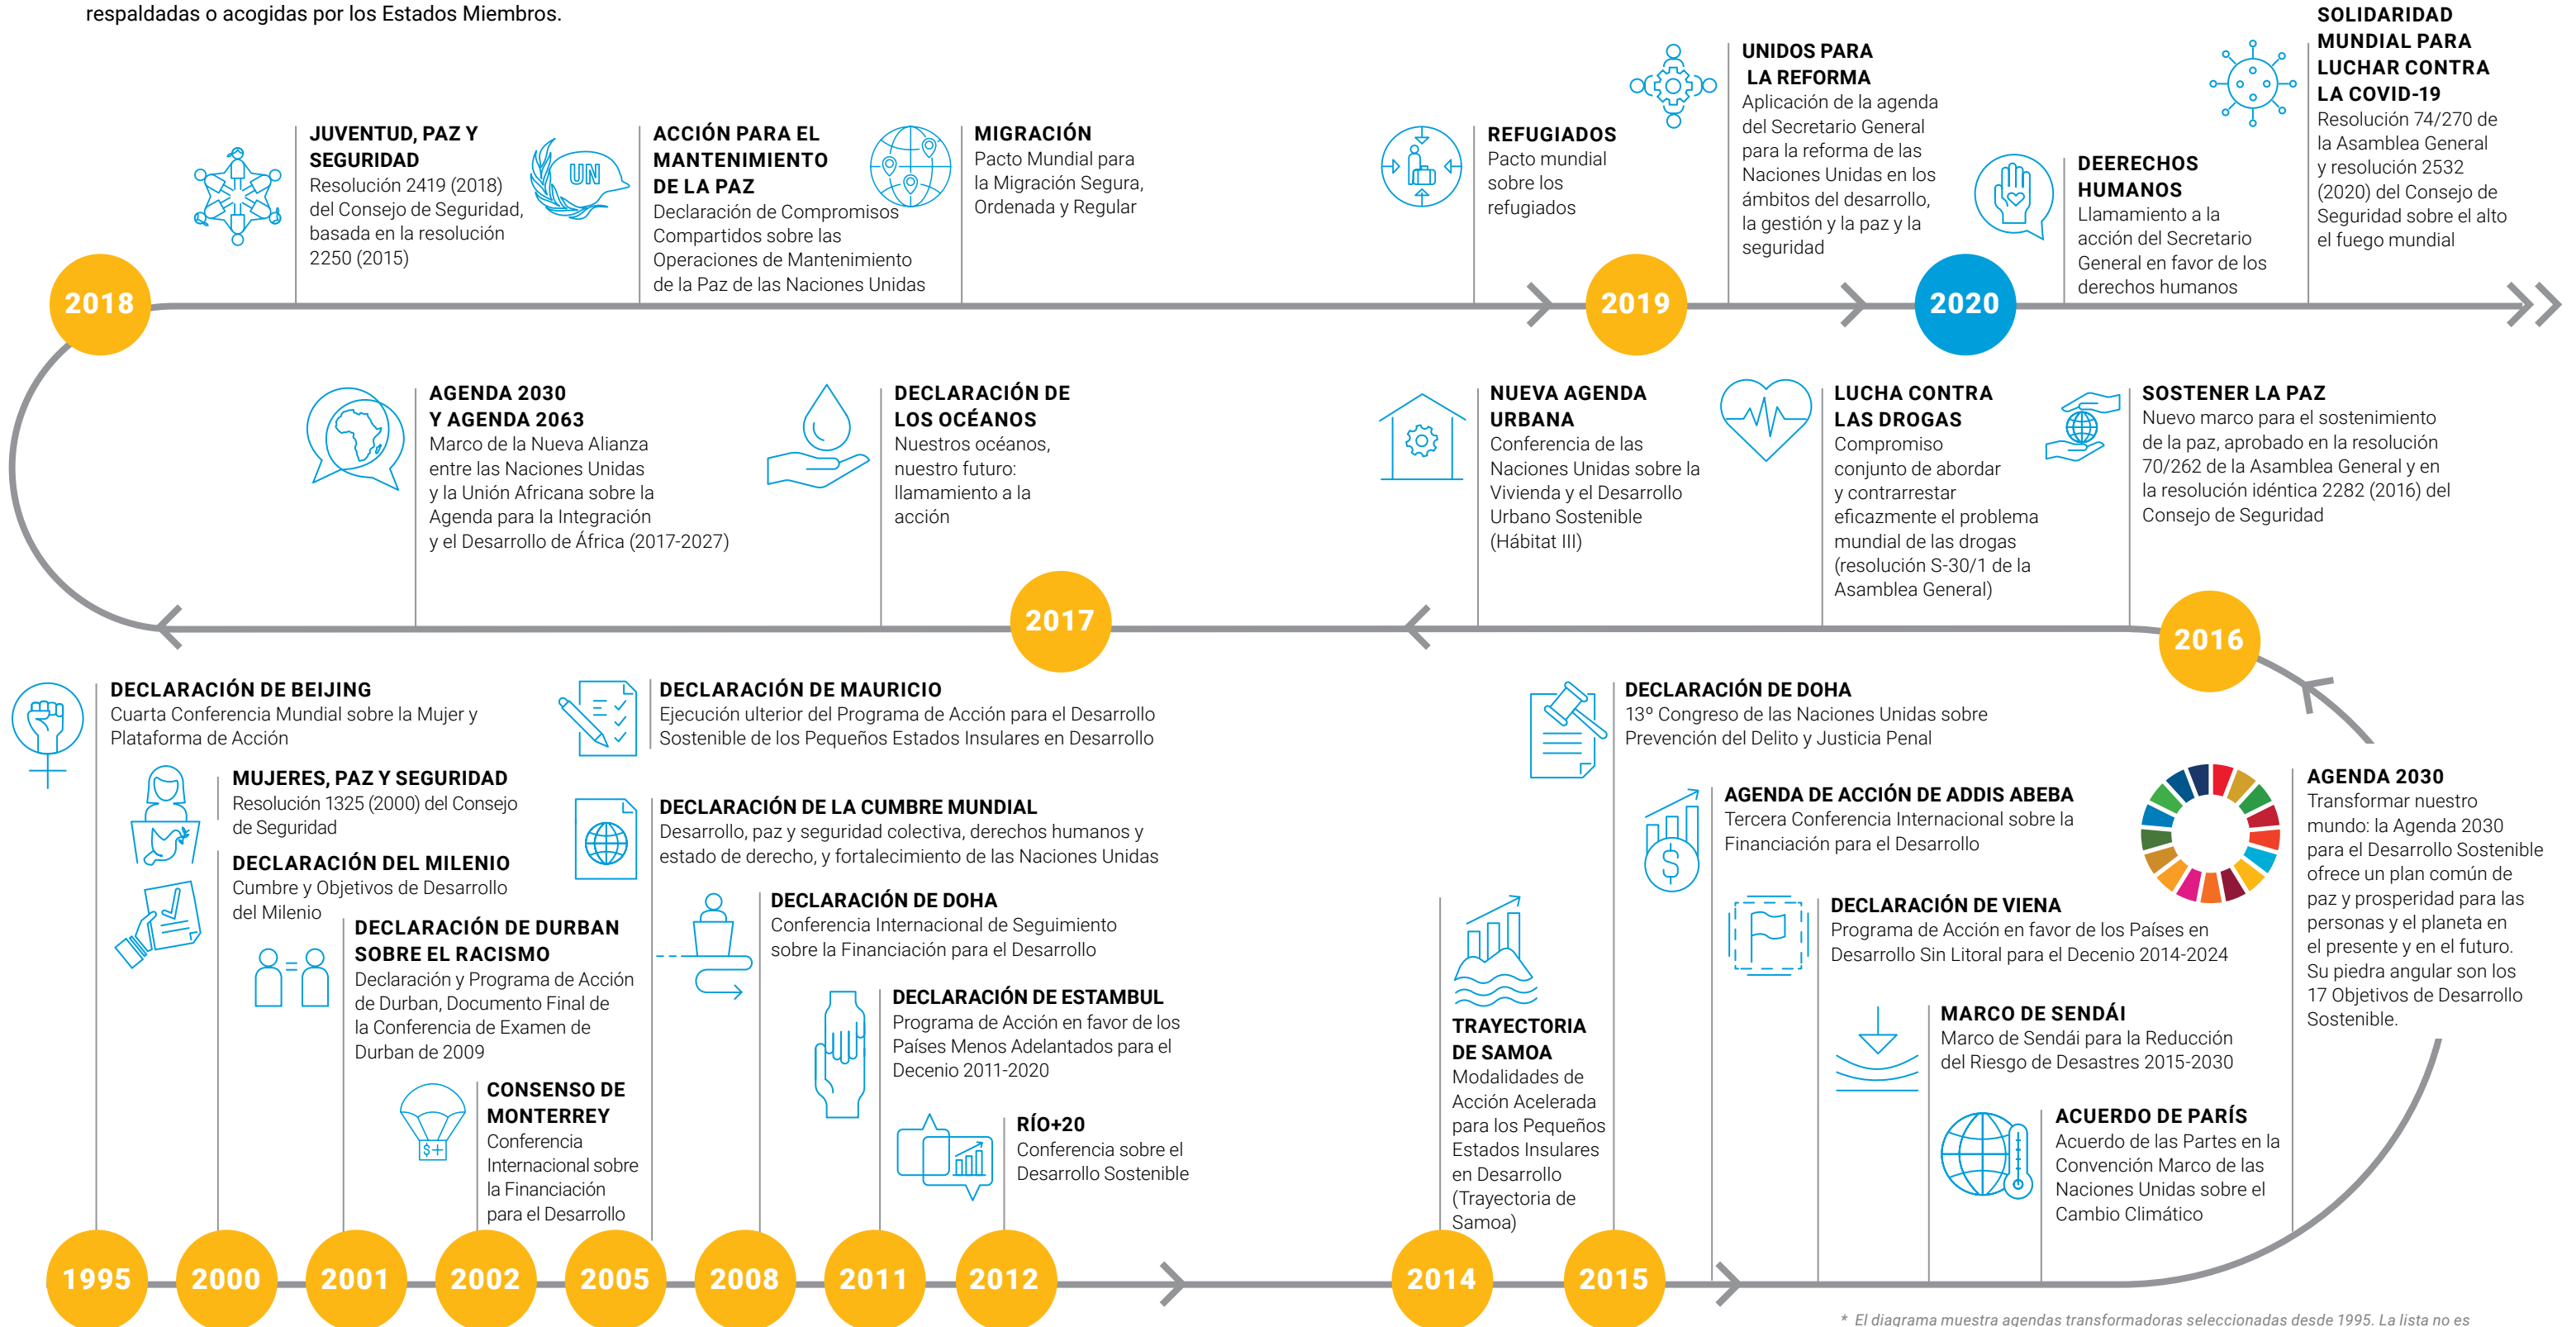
respaldadas o acogidas por los Estados Miembros.

JUVENTUD, PAZ Y SEGURIDAD
Resolución 2419 (2018) del Consejo de Seguridad, basada en la resolución 2250 (2015)

UN

ACCIÓN PARA EL MANTENIMIENTO DE LA PAZ
Declaración de Compromisos Compartidos sobre las Operaciones de Mantenimiento de la Paz de las Naciones Unidas

MIGRACIÓN
Pacto Mundial para la Migración Segura, Ordenada y Regular

REFUGIADOS
Pacto mundial sobre los refugiados

UNIDOS PARA LA REFORMA
Aplicación de la agenda del Secretario General para la reforma de las Naciones Unidas en los ámbitos del desarrollo, la gestión y la paz y la seguridad

DEERECHOS HUMANOS
Llamamiento a la acción del Secretario General en favor de los derechos humanos

SOLIDARIDAD MUNDIAL PARA LUCHAR CONTRA LA COVID-19
Resolución 74/270 de la Asamblea General y resolución 2532 (2020) del Consejo de Seguridad sobre el alto el fuego mundial

2018

2019

2020

AGENDA 2030 Y AGENDA 2063
Marco de la Nueva Alianza entre las Naciones Unidas y la Unión Africana sobre la Agenda para la Integración y el Desarrollo de África (2017-2027)

DECLARACIÓN DE LOS OCÉANOS
Nuestros océanos, nuestro futuro: llamamiento a la acción

NUEVA AGENDA URBANA
Conferencia de las Naciones Unidas sobre la Vivienda y el Desarrollo Urbano Sostenible (Hábitat III)

LUCHA CONTRA LAS DROGAS
Compromiso conjunto de abordar y contrarrestar eficazmente el problema mundial de las drogas (resolución S-30/1 de la Asamblea General)

SOSTENER LA PAZ
Nuevo marco para el sostenimiento de la paz, aprobado en la resolución 70/262 de la Asamblea General y en la resolución idéntica 2282 (2016) del Consejo de Seguridad

2017

2016

DECLARACIÓN DE BEIJING
Cuarta Conferencia Mundial sobre la Mujer y Plataforma de Acción

MUJERES, PAZ Y SEGURIDAD
Resolución 1325 (2000) del Consejo de Seguridad

DECLARACIÓN DEL MILENIO
Cumbre y Objetivos de Desarrollo del Milenio

DECLARACIÓN DE DURBAN SOBRE EL RACISMO
Declaración y Programa de Acción de Durban, Documento Final de la Conferencia de Examen de Durban de 2009

CONSENSO DE MONTERREY
Conferencia Internacional sobre la Financiación para el Desarrollo

DECLARACIÓN DE MAURICIO
Ejecución ulterior del Programa de Acción para el Desarrollo Sostenible de los Pequeños Estados Insulares en Desarrollo

DECLARACIÓN DE LA CUMBRE MUNDIAL
Desarrollo, paz y seguridad colectiva, derechos humanos y estado de derecho, y fortalecimiento de las Naciones Unidas

DECLARACIÓN DE DOHA
Conferencia Internacional de Seguimiento sobre la Financiación para el Desarrollo

DECLARACIÓN DE ESTAMBUL
Programa de Acción en favor de los Países Menos Adelantados para el Decenio 2011-2020

RÍO+20
Conferencia sobre el Desarrollo Sostenible

TRAYECTORIA DE SAMOA
Modalidades de Acción Acelerada para los Pequeños Estados Insulares en Desarrollo (Trayectoria de Samoa)

DECLARACIÓN DE DOHA
13º Congreso de las Naciones Unidas sobre Prevención del Delito y Justicia Penal

AGENDA DE ACCIÓN DE ADDIS ABEBA
Tercera Conferencia Internacional sobre la Financiación para el Desarrollo

DECLARACIÓN DE VIENA
Programa de Acción en favor de los Países en Desarrollo Sin Litoral para el Decenio 2014-2024

MARCO DE SENDÁI
Marco de Sendái para la Reducción del Riesgo de Desastres 2015-2030

ACUERDO DE PARÍS
Acuerdo de las Partes en la Convención Marco de las Naciones Unidas sobre el Cambio Climático

AGENDA 2030
Transformar nuestro mundo: la Agenda 2030 para el Desarrollo Sostenible ofrece un plan común de paz y prosperidad para las personas y el planeta en el presente y en el futuro. Su piedra angular son los 17 Objetivos de Desarrollo Sostenible.

1995 2000 2001 2002 2005 2008 2011 2012 2014 2015

* El diagrama muestra agendas transformadoras seleccionadas desde 1995. La lista no es